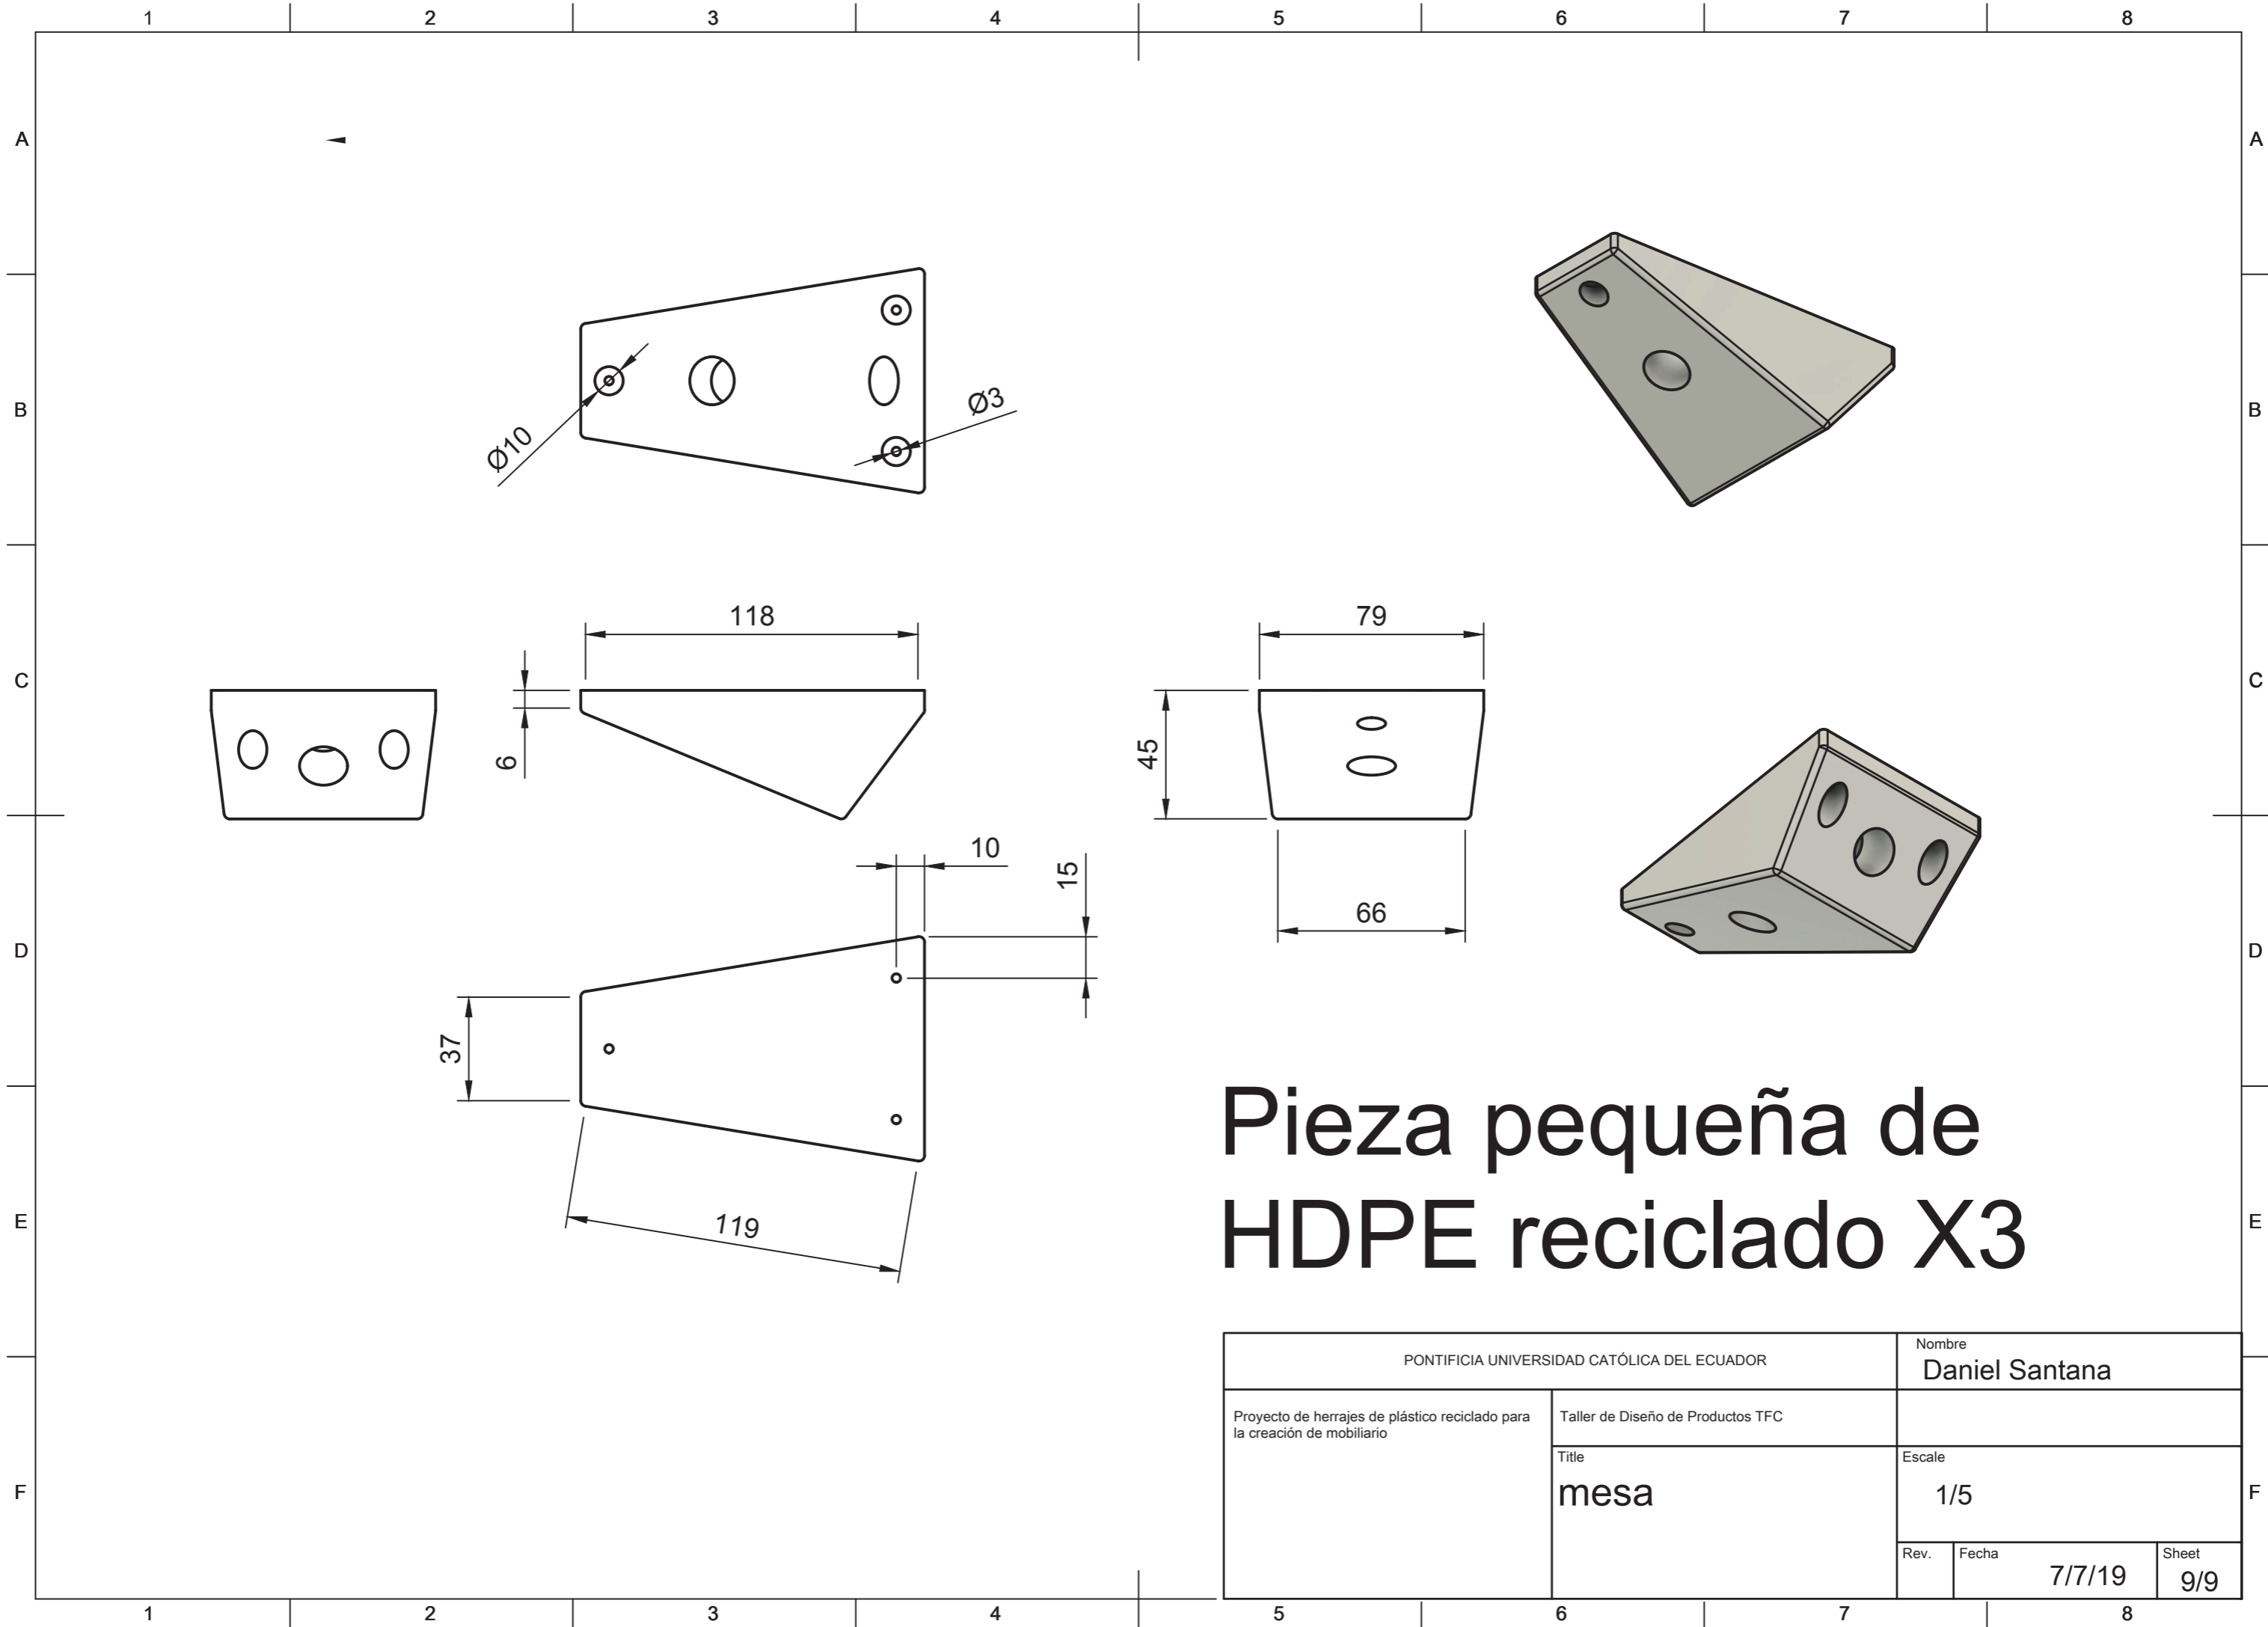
1 2 3 4 5 6 7 8

A B C D E F

Ø10

Ø3

118

6

79

45

66

10

15

37

119

Pieza pequeña de HDPE reciclado X3

| PONTIFICIA UNIVERSIDAD CATÓLICA DEL ECUADOR | | Nombre Daniel Santana | | |
|---|---|---|---|---|
| Proyecto de herrajes de plástico reciclado para la creación de mobiliario | Taller de Diseño de Productos TFC | | | |
| | Title mesa | Escale 1/5 | | |
| | | Rev. | Fecha 7/7/19 | Sheet 9/9 |

1 2 3 4 5 6 7 8

A B C D E F